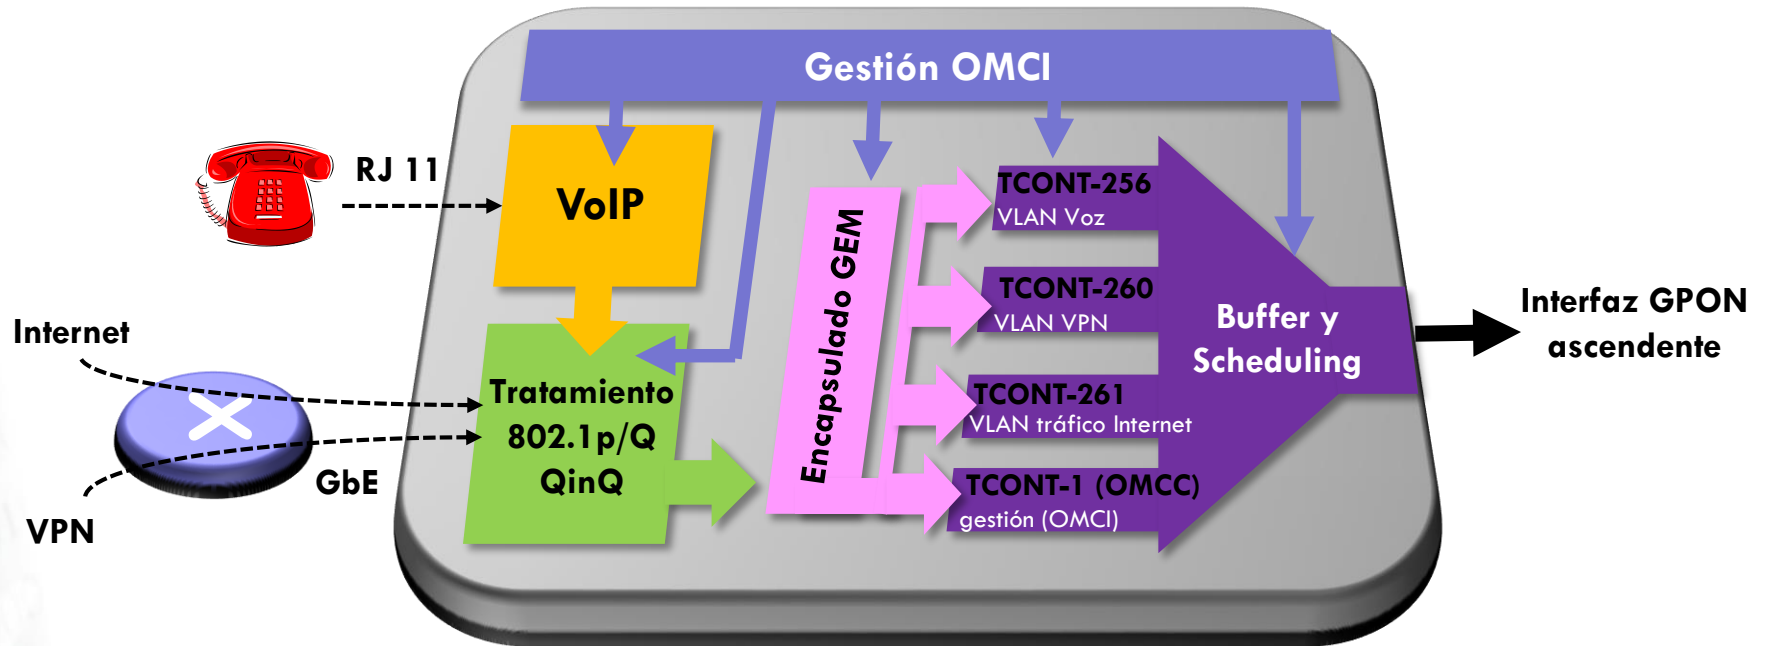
Gestión OMCI

RJ 11

VoIP

Internet

VPN

GbE

Tratamiento
802.1p/Q
QinQ

Encapsulado GEM

TCONT-256
VLAN Voz

TCONT-260
VLAN VPN

TCONT-261
VLAN tráfico Internet

TCONT-1 (OMCC)
gestión (OMCI)

Buffer y
Scheduling

Interfaz GPON
ascendente